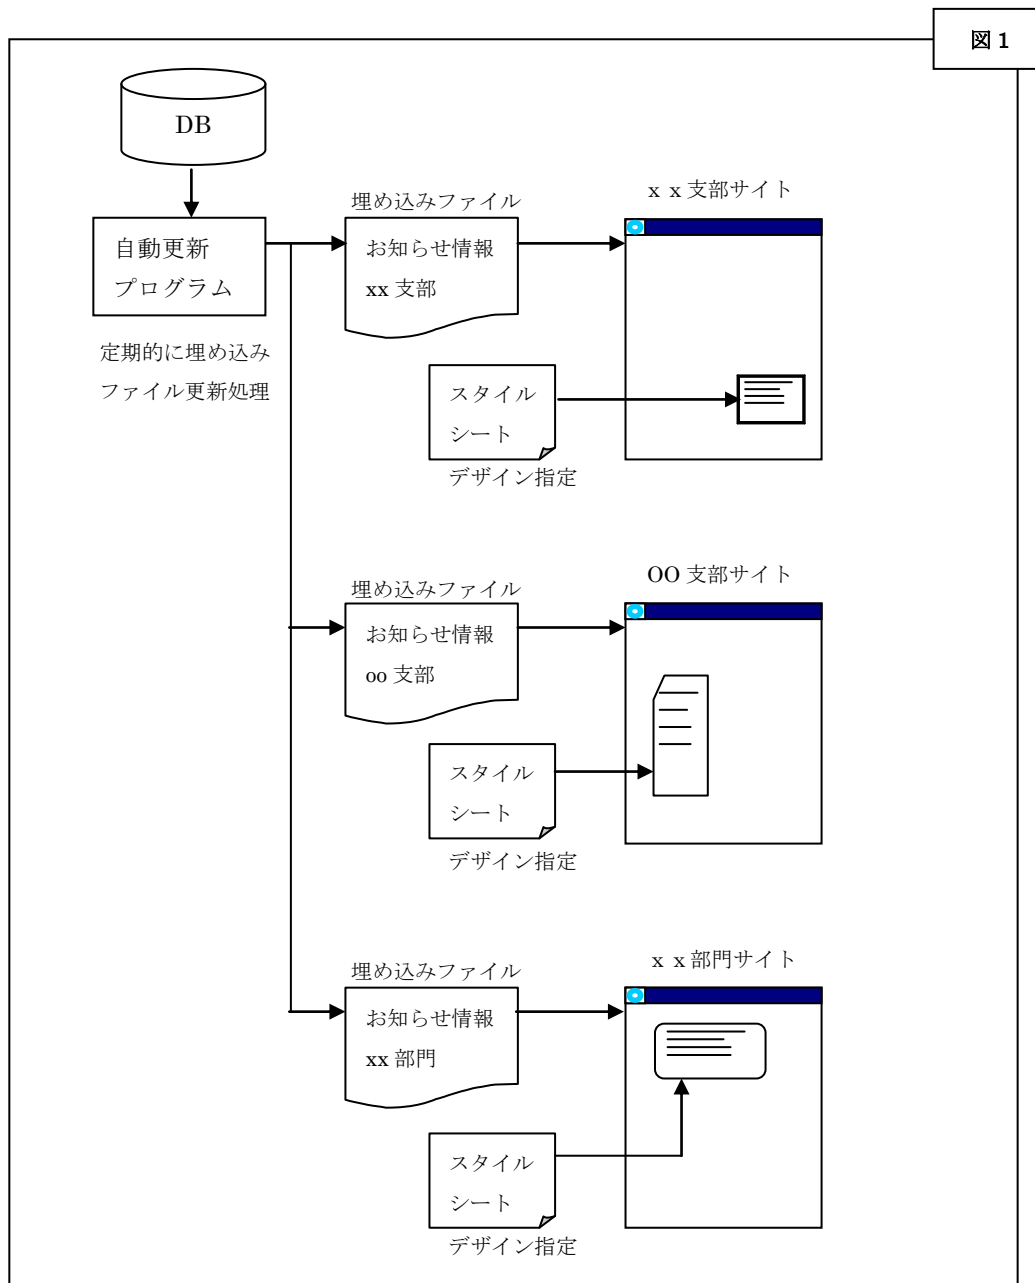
図 1

DB

自動更新
プログラム

定期的に埋め込み
ファイル更新処理

埋め込みファイル

お知らせ情報
xx 支部

x x 支部サイト

スタイル
シート

デザイン指定

埋め込みファイル

お知らせ情報
oo 支部

OO 支部サイト

スタイル
シート

デザイン指定

埋め込みファイル

お知らせ情報
xx 部門

x x 部門サイト

スタイル
シート

デザイン指定